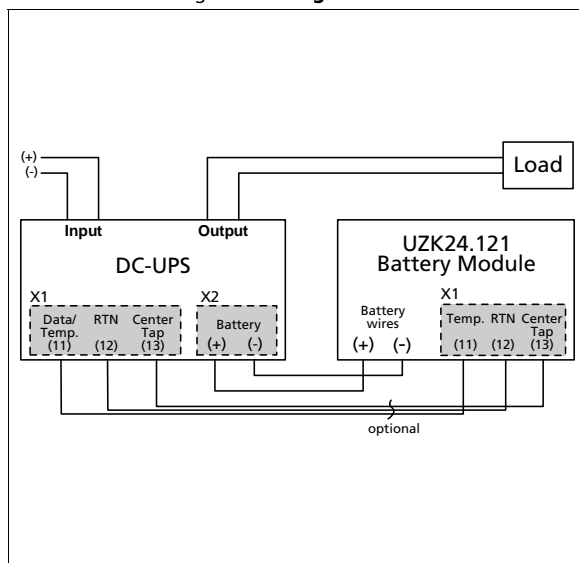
(+)
(-)

Load

Input
Output

DC-UPS

X1
Data/ Temp. (11)
RTN (12)
Center Tap (13)

X2
Battery
(+) (-)

UZK24.121
Battery Module

Battery wires
(+) (-)

X1
Temp. (11)
RTN (12)
Center Tap (13)

optional